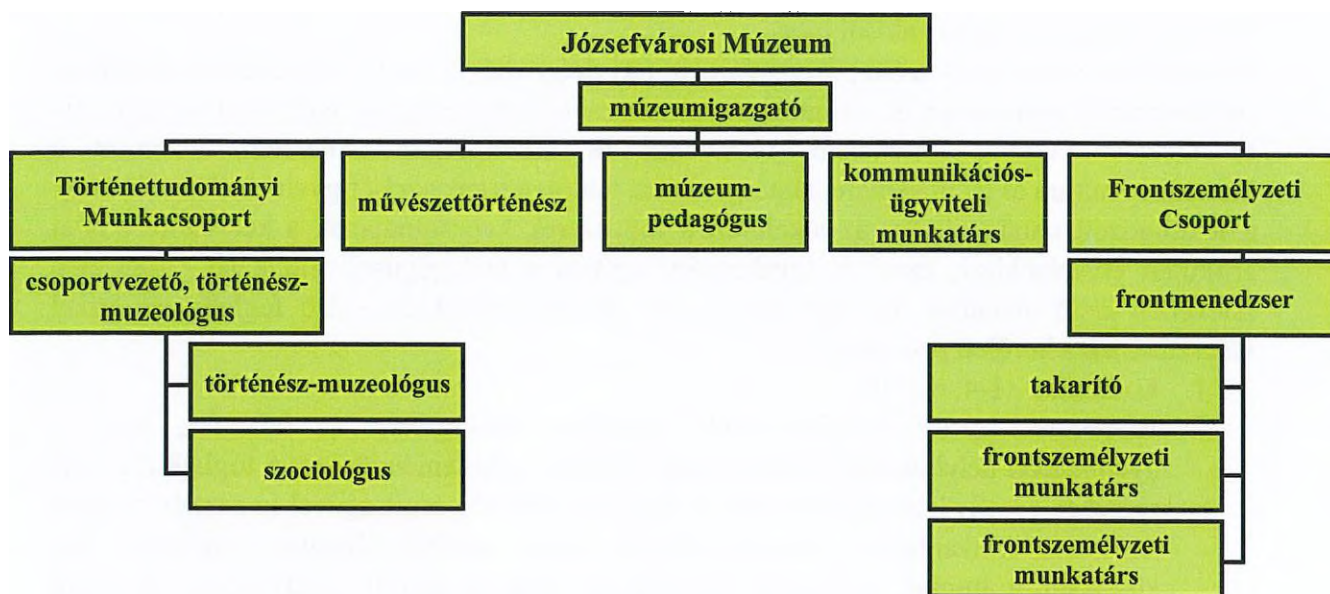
Józsefvárosi Múzeum

múzeumigazgató

Történettudományi Munkacsoport

csoportvezető, történész-muzeológus

történész-muzeológus

szociológus

művészettörténész

múzeum-pedagógus

kommunikációs-ügyviteli munkatárs

Frontszemélyzeti Csoport

frontmenedzser

takarító

frontszemélyzeti munkatárs

frontszemélyzeti munkatárs